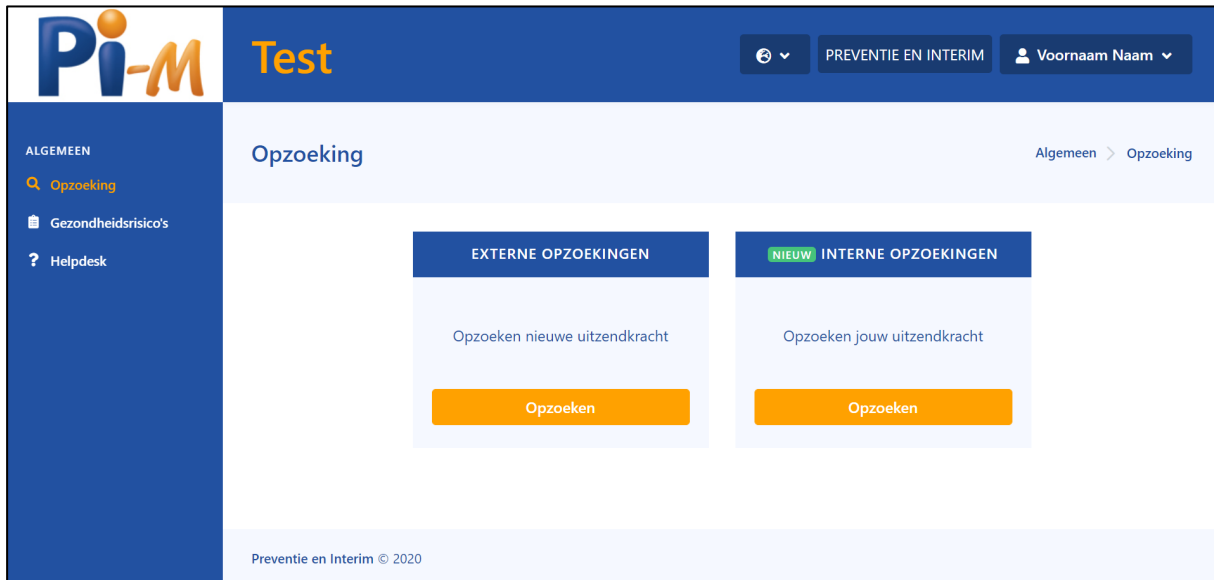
Pi-M

Test

PREVENTIE EN INTERIM

Voornaam Naam

ALGEMEEN

Opzoeking

Gezondheidsrisico's

Helpdesk

Opzoeking

Algemeen > Opzoeking

EXTERNE OPZOEKINGEN

Opzoeken nieuwe uitzendkracht

Opzoeken

NIEUW INTERNE OPZOEKINGEN

Opzoeken jouw uitzendkracht

Opzoeken

Preventie en Interim © 2020